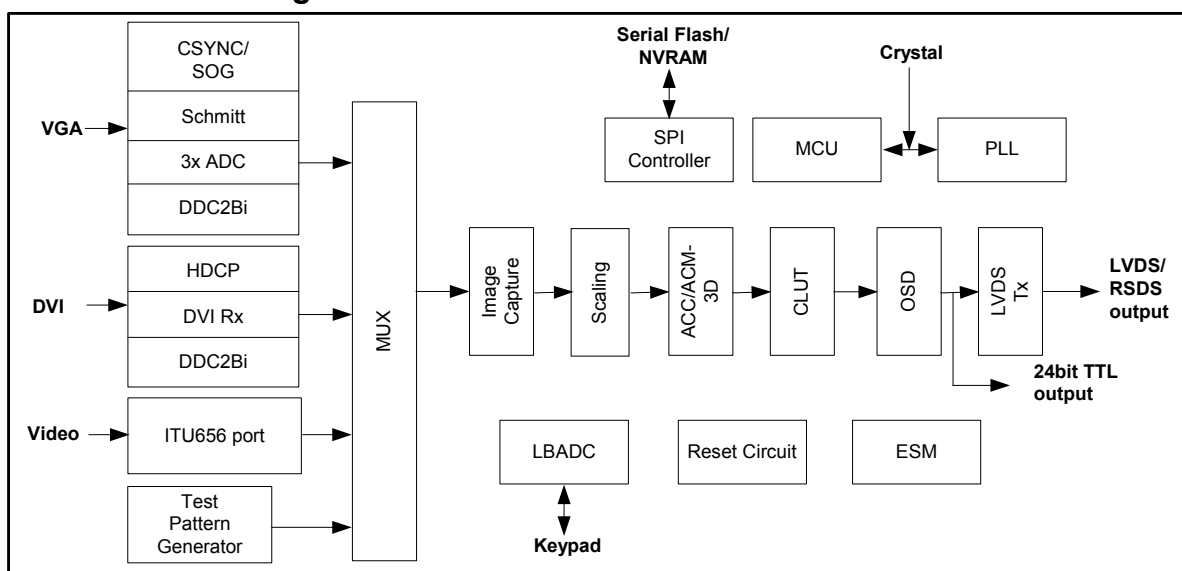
CSYNC/ SOG

Schmitt

3x ADC

DDC2Bi

VGA

HDCP

DVI Rx

DDC2Bi

DVI

Video

ITU656 port

Test Pattern Generator

MUX

Serial Flash/ NVRAM

SPI Controller

Crystal

MCU

PLL

Image Capture

Scaling

ACC/ACM-3D

CLUT

OSD

LVDS Tx

LVDS/ RSDS output

24bit TTL output

LBADC

Reset Circuit

ESM

Keypad